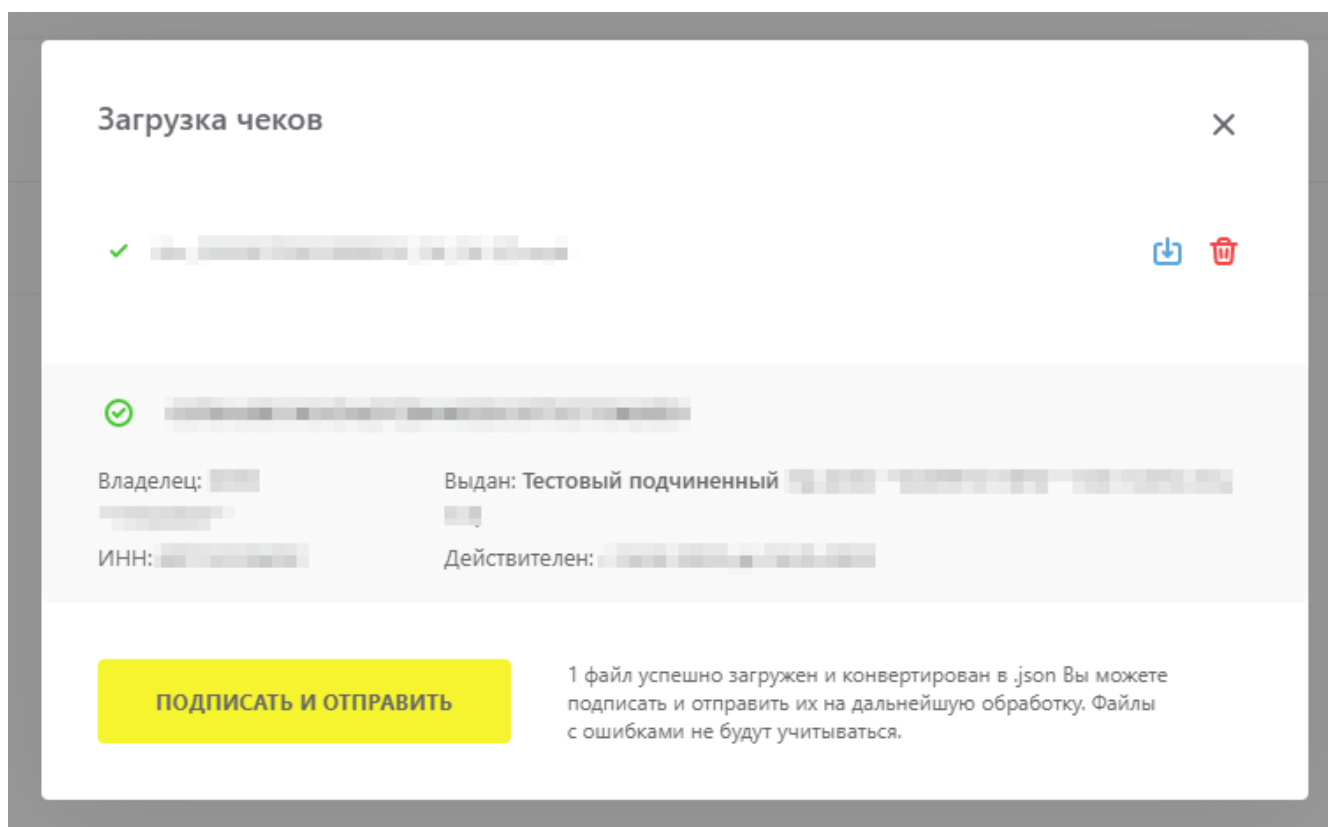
Загрузка чеков

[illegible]

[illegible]

Владелец: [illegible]

Выдан: Тестовый подчиненный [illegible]

ИНН: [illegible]

Действителен: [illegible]

ПОДПИСАТЬ И ОТПРАВИТЬ

1 файл успешно загружен и конвертирован в .json Вы можете подписать и отправить их на дальнейшую обработку. Файлы с ошибками не будут учитываться.